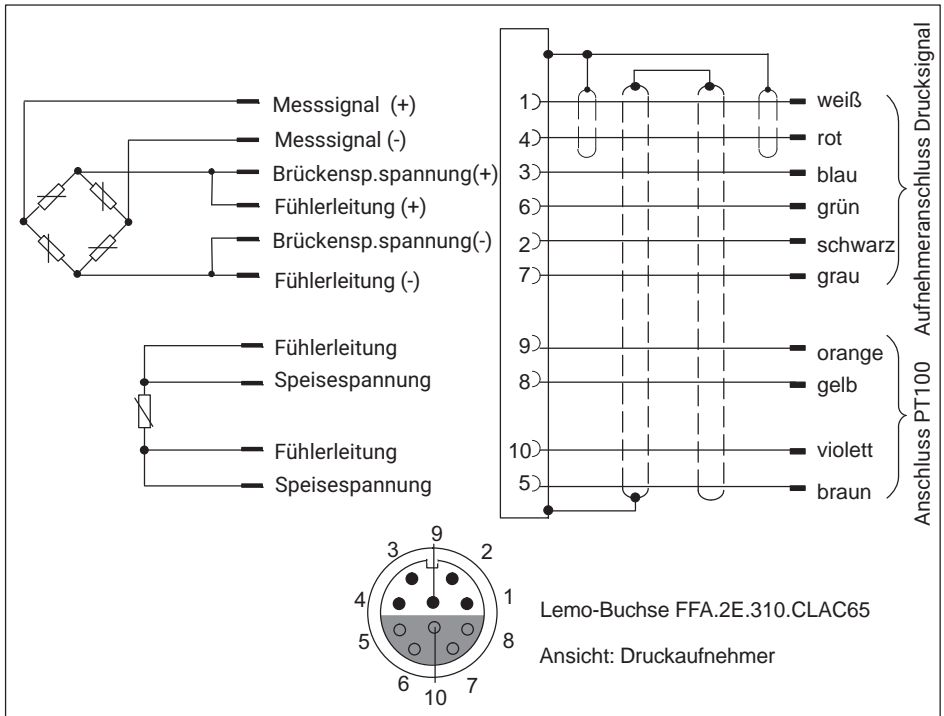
Messsignal (+)
Messsignal (-)
Brückensp.spannung(+)
Fühlerleitung (+)
Brückensp.spannung(-)
Fühlerleitung (-)
Fühlerleitung
Speisespannung
Fühlerleitung
Speisespannung

1
4
3
6
2
7
9
8
10
5

weiß
rot
blau
grün
schwarz
grau
orange
gelb
violett
braun

Aufnehmeranschluss Drucksignal
Anschluss PT100

9
3
2
4
1
5
8
6
7
10

Lemo-Buchse FFA.2E.310.CLAC65
Ansicht: Druckaufnehmer